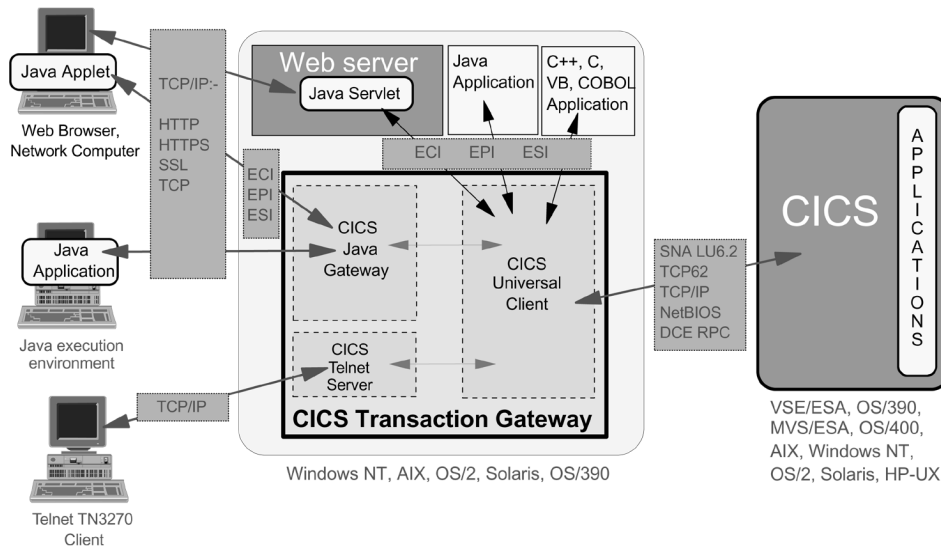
Java Applet

Web Browser, Network Computer

TCP/IP:-

HTTP
HTTPS
SSL
TCP

Web server

Java Servlet

Java Application

C++, C, VB, COBOL Application

ECI EPI ESI

ECI
EPI
ESI

CICS Java Gateway

CICS Universal Client

Java Application

Java execution environment

CICS Telnet Server

TCP/IP

CICS Transaction Gateway

Telnet TN3270 Client

Windows NT, AIX, OS/2, Solaris, OS/390

SNA LU6.2
TCP62
TCP/IP
NetBIOS
DCE RPC

CICS

A
P
P
L
I
C
A
T
I
O
N
S

VSE/ESA, OS/390, MVS/ESA, OS/400, AIX, Windows NT, OS/2, Solaris, HP-UX